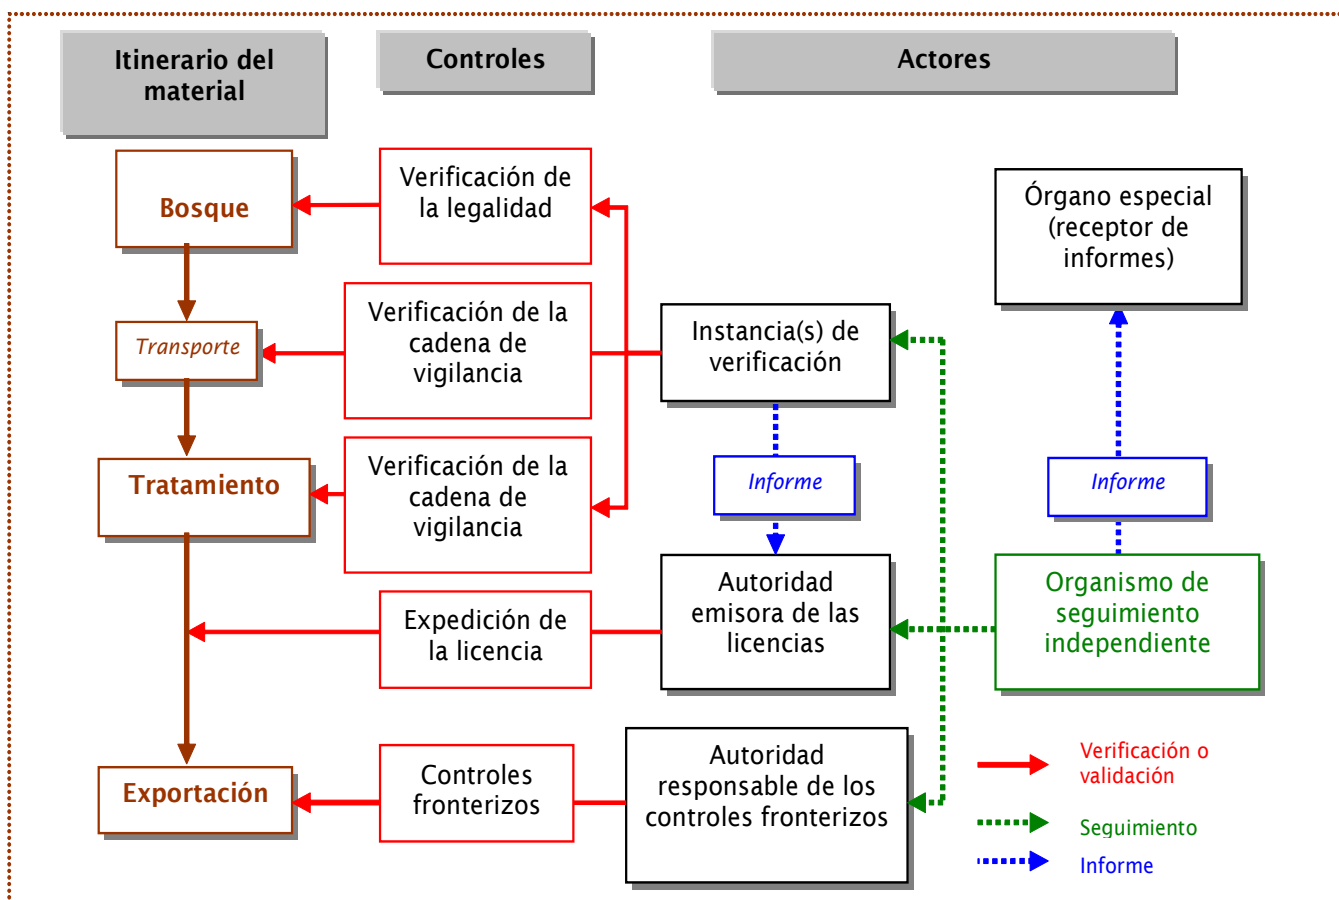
Itinerario del material

Controles

Actores

Bosque

Verificación de la legalidad

Órgano especial (receptor de informes)

Transporte

Verificación de la cadena de vigilancia

Instancia(s) de verificación

Tratamiento

Verificación de la cadena de vigilancia

Informe

Informe

Autoridad emisora de las licencias

Organismo de seguimiento independiente

Expedición de la licencia

Exportación

Controles fronterizos

Autoridad responsable de los controles fronterizos

Verificación o validación

Seguimiento

Informe